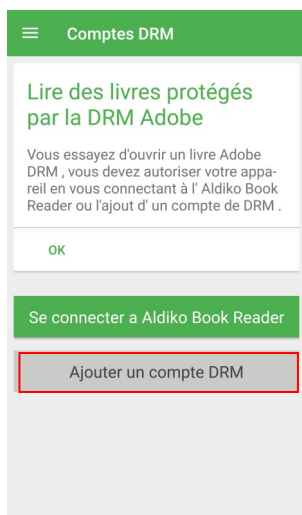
Comptes DRM

Lire des livres protégés par la DRM Adobe

Vous essayez d'ouvrir un livre Adobe DRM , vous devez autoriser votre appareil en vous connectant à l' Aldiko Book Reader ou l'ajout d' un compte de DRM .

OK

Se connecter a Aldiko Book Reader

Ajouter un compte DRM